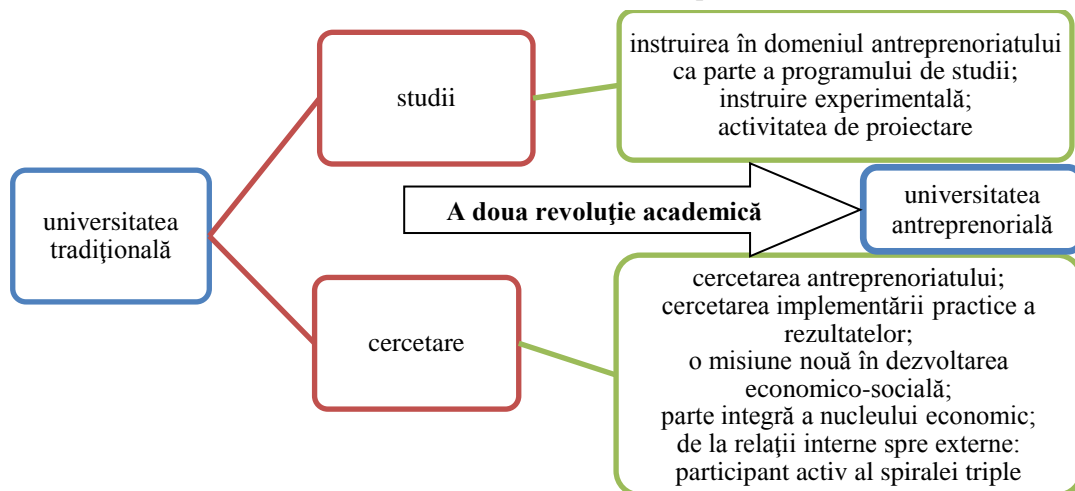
universitatea tradiţională

studii

instruirea în domeniul antreprenoriatului ca parte a programului de studii;
instruire experimentală;
activitatea de proiectare

A doua revoluţie academică

universitatea antreprenorială

cercetare

cercetarea antreprenoriatului;
cercetarea implementării practice a rezultatelor;
o misiune nouă în dezvoltarea economico-socială;
parte integră a nucleului economic;
de la relaţii interne spre externe: participant activ al spiralei triple